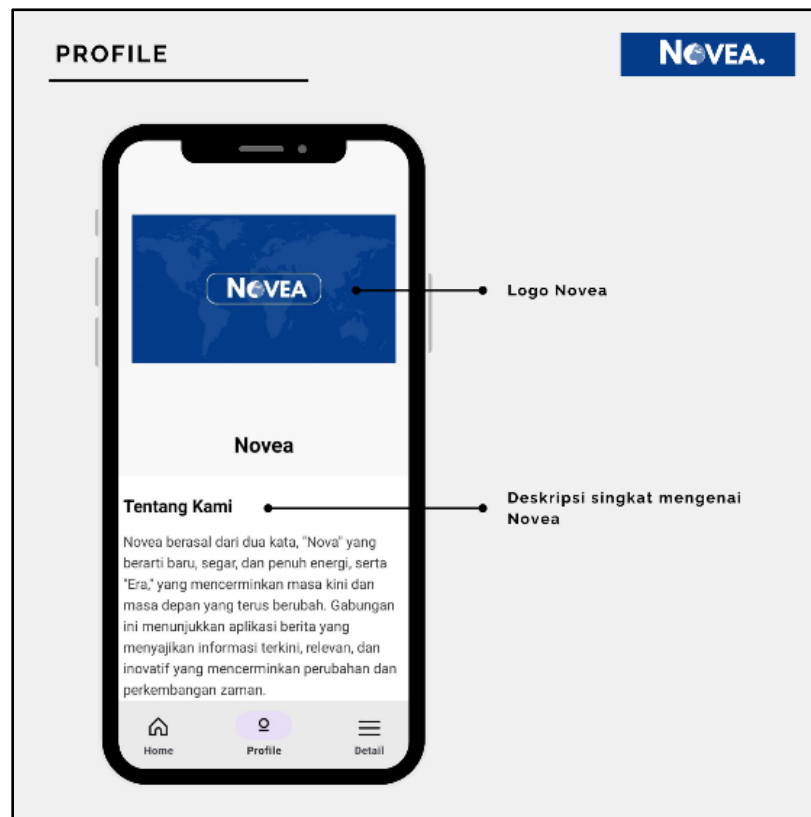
PROFILE

NOVEA.

NOVEA

Logo Novea

Novea

Tentang Kami

Deskripsi singkat mengenai Novea

Novea berasal dari dua kata, "Nova" yang berarti baru, segar, dan penuh energi, serta "Era," yang mencerminkan masa kini dan masa depan yang terus berubah. Gabungan ini menunjukkan aplikasi berita yang menyajikan informasi terkini, relevan, dan inovatif yang mencerminkan perubahan dan perkembangan zaman.

Home

Profile

Detail